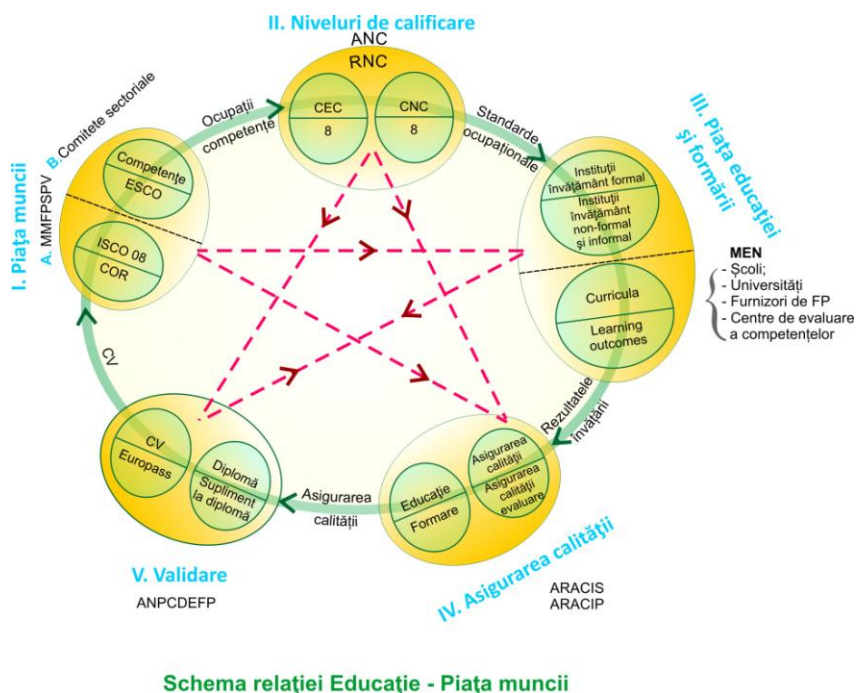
II. Niveluri de calificare

ANC

RNC

CEC

8

CNC

8

Ocupații competențe

Standarde ocupaționale

III. Piața educației și formării

Instituții învățământ formal

Instituții învățământ non-formal și informal

MEN
- Școli;
- Universități
- Furnizori de FP
- Centre de evaluare a competențelor

Curricula

Learning outcomes

Rezultatele învățării

I. Piața muncii

B. Comitete sectoriale

A. MMFPSPV

Competențe

ESCO

ISCO 08

COR

CV

CV

Europass

Diplomă

Supliment la diplomă

Asigurarea calității

Educație

Formare

Asigurarea calității

Asigurarea calității evaluare

V. Validare

ANPCDEFP

IV. Asigurarea calității

ARACIS

ARACIP

Schema relației Educație - Piața muncii